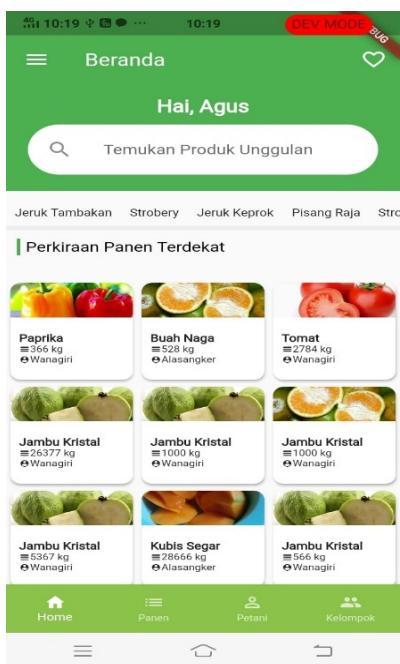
4G 10:19 ··· 10:19 DEV MODE BUG

Beranda

Hai, Agus

Temukan Produk Unggulan

Jeruk Tambakan Strobery Jeruk Keprok Pisang Raja Stro

Perkiraan Panen Terdekat

Paprika
366 kg
Wanagiri

Buah Naga
528 kg
Alasangker

Tomat
2784 kg
Wanagiri

Jambu Kristal
26377 kg
Wanagiri

Jambu Kristal
1000 kg
Wanagiri

Jambu Kristal
1000 kg
Wanagiri

Jambu Kristal
5367 kg
Wanagiri

Kubis Segar
28666 kg
Alasangker

Jambu Kristal
566 kg
Wanagiri

Home Panen Petani Kelompok